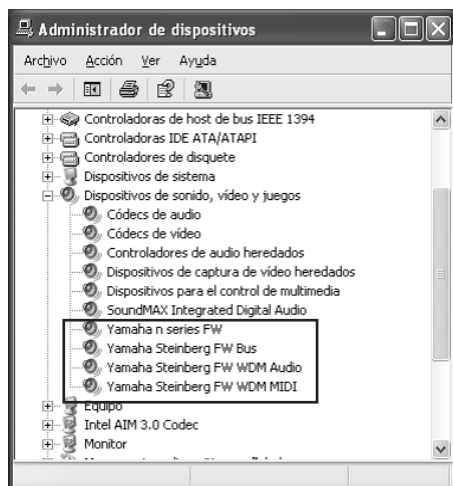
Administrador de dispositivos

Archivo Acción Ver Ayuda

Controladoras de host de bus IEEE 1394
Controladoras IDE ATA/ATAPI
Controladores de disquete
Dispositivos de sistema
Dispositivos de sonido, vídeo y juegos
Códecs de audio
Códecs de vídeo
Controladores de audio heredados
Dispositivos de captura de vídeo heredados
Dispositivos para el control de multimedia
SoundMAX Integrated Digital Audio
Yamaha n series FW
Yamaha Steinberg FW Bus
Yamaha Steinberg FW WDM Audio
Yamaha Steinberg FW WDM MIDI
Equipo
Intel AIM 3.0 Codec
Monitor
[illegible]